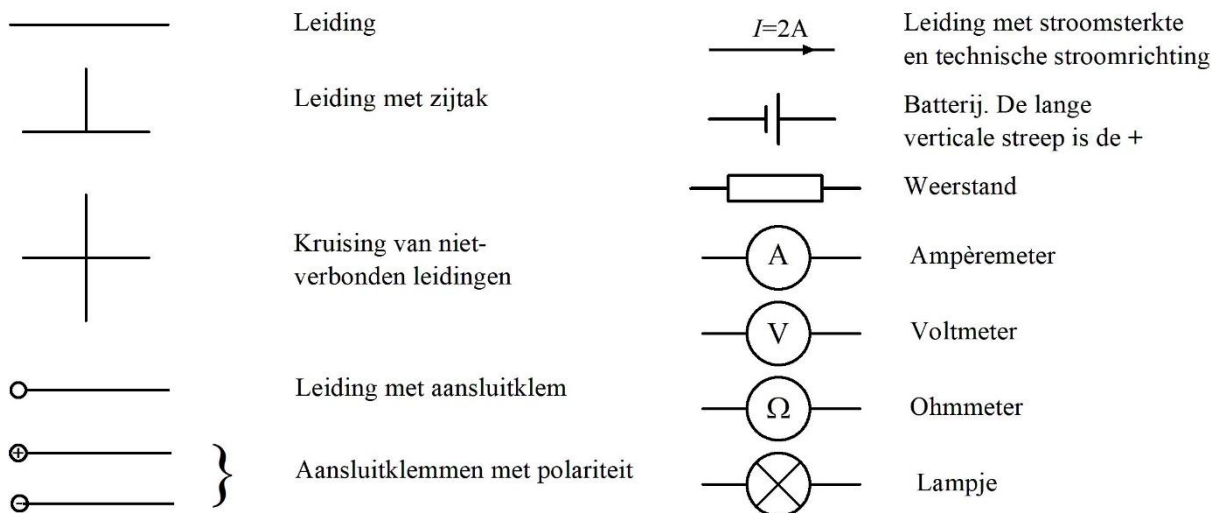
Leiding

Leiding met zijtak

Kruising van niet-verbonden leidingen

Leiding met aansluitklem

Aansluitklemmen met polariteit

$I$=2A

Leiding met stroomsterkte en technische stroomrichting

Batterij. De lange verticale streep is de +

Weerstand

A

Ampèremeter

V

Voltmeter

$\Omega$

Ohmmeter

Lampje